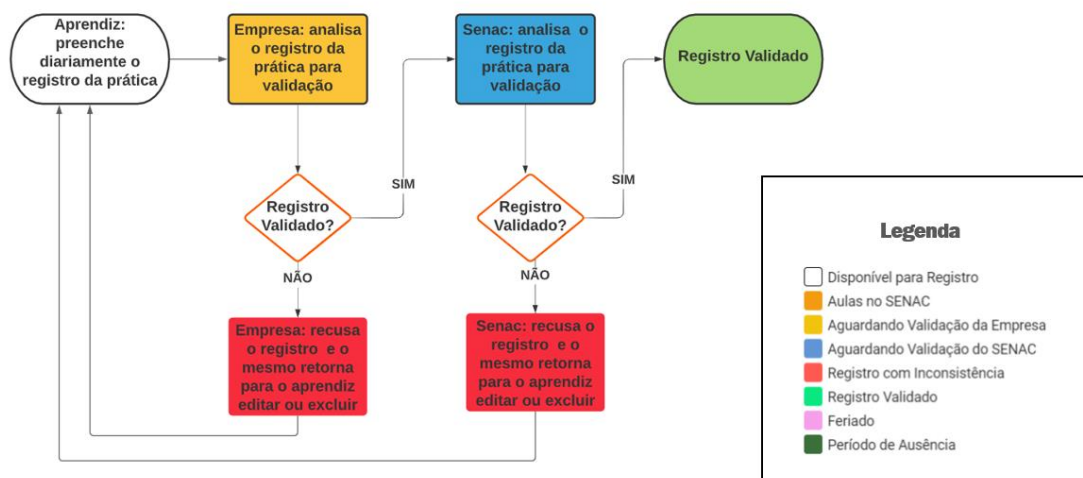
Aprendiz: preenche diariamente o registro da prática

Empresa: analisa o registro da prática para validação

Senac: analisa o registro da prática para validação

Registro Validado

Registro Validado?

SIM

NÃO

Registro Validado?

SIM

NÃO

Empresa: recusa o registro e o mesmo retorna para o aprendiz editar ou excluir

Senac: recusa o registro e o mesmo retorna para o aprendiz editar ou excluir

Legenda

Disponível para Registro
Aulas no SENAC
Aguardando Validação da Empresa
Aguardando Validação do SENAC
Registro com Inconsistência
Registro Validado
Feriado
Período de Ausência